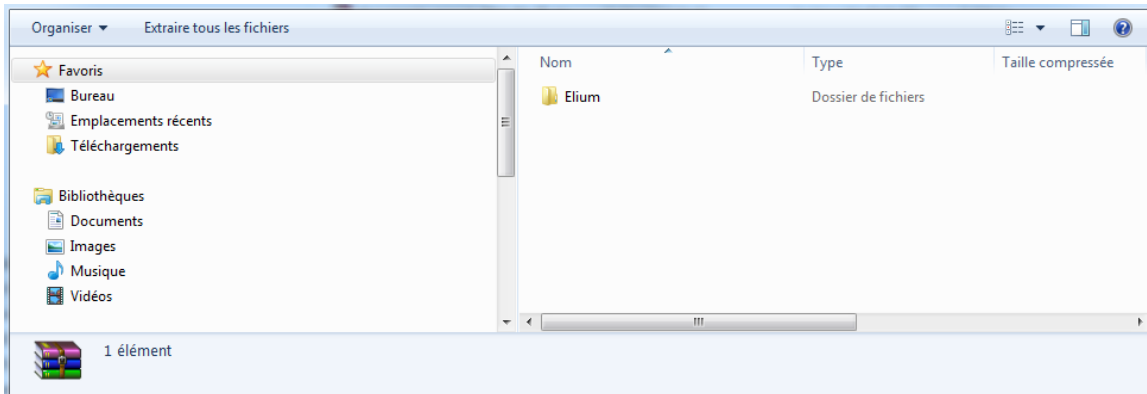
Organiser ▾ Extraire tous les fichiers

Favoris
Bureau
Emplacements récents
Téléchargements

Bibliothèques
Documents
Images
Musique
Vidéos

| Nom | Type | Taille compressée |
|---|---|---|
| Elium | Dossier de fichiers | |

1 élément